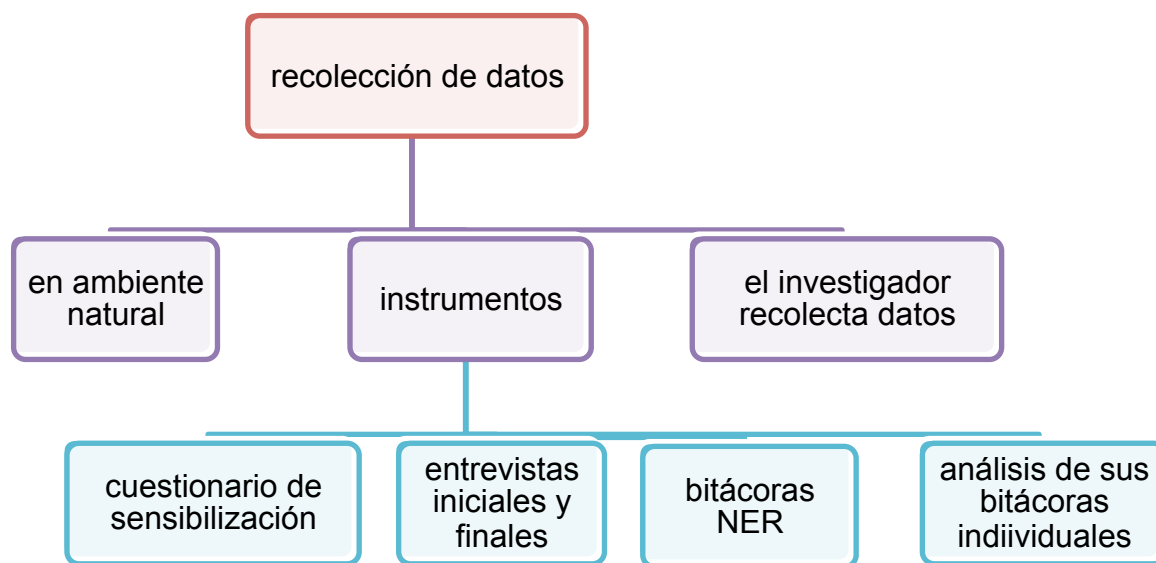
recolección de datos

en ambiente natural

instrumentos

el investigador recolecta datos

cuestionario de sensibilización

entrevistas iniciales y finales

bitácoras NER

análisis de sus bitácoras indiividuales